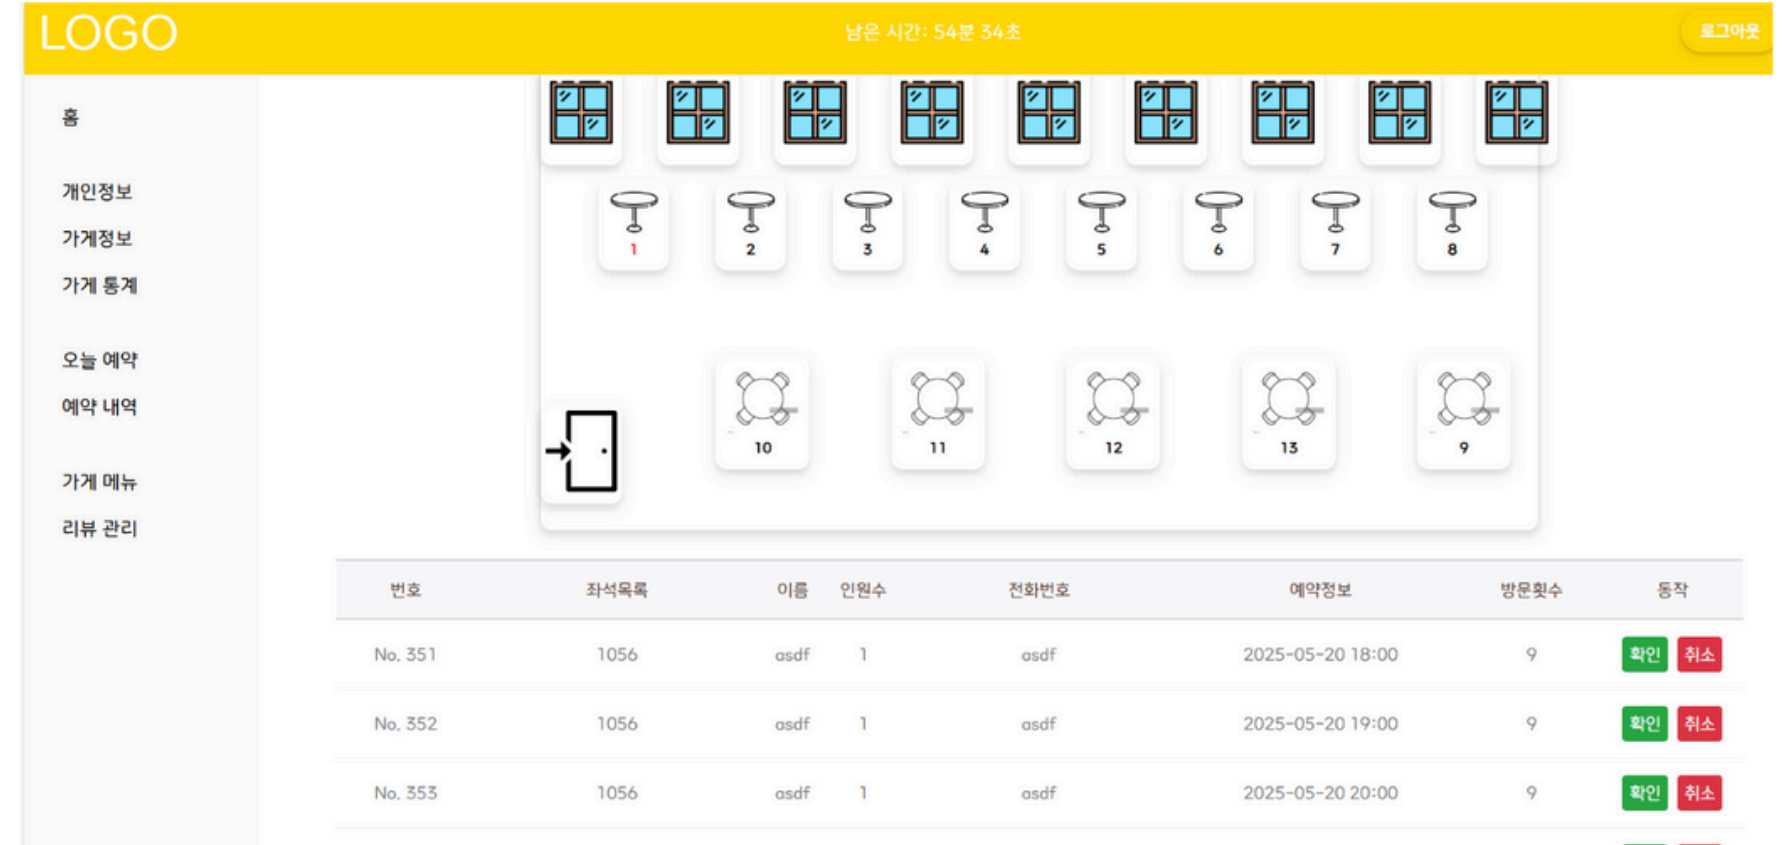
LOGO

남은 시간: 54분 34초

로그아웃

홈

개인정보
가게정보
가게 통계

오늘 예약
예약 내역

가게 메뉴
리뷰 관리

1 2 3 4 5 6 7 8

10 11 12 13 9

| 번호 | 좌석목록 | 이름 | 인원수 | 전화번호 | 예약정보 | 방문횟수 | 동작 |
|---|---|---|---|---|---|---|---|
| No. 351 | 1056 | asdf | 1 | asdf | 2025-05-20 18:00 | 9 | 확인 취소 |
| No. 352 | 1056 | asdf | 1 | asdf | 2025-05-20 19:00 | 9 | 확인 취소 |
| No. 353 | 1056 | asdf | 1 | asdf | 2025-05-20 20:00 | 9 | 확인 취소 |